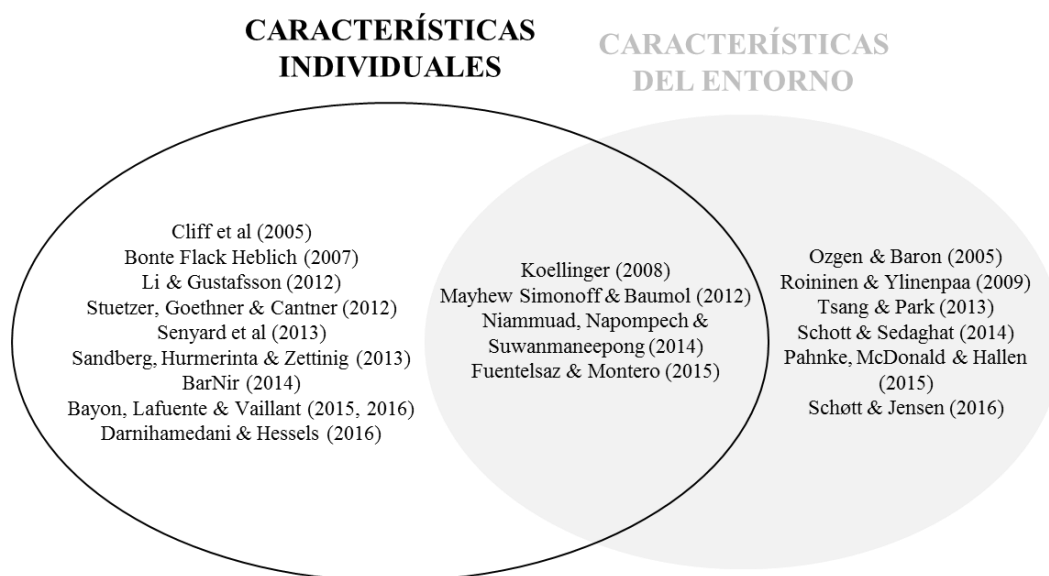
CARACTERÍSTICAS INDIVIDUALES

CARACTERÍSTICAS DEL ENTORNO

Cliff et al (2005)
Bonte Flack Heblich (2007)
Li & Gustafsson (2012)
Stuetzer, Goethner & Cantner (2012)
Senyard et al (2013)
Sandberg, Hurmerinta & Zettinig (2013)
BarNir (2014)
Bayon, Lafuente & Vaillant (2015, 2016)
Darnihamedani & Hessels (2016)

Koellinger (2008)
Mayhew Simonoff & Baumol (2012)
Niammuad, Napompech & Suwanmaneepong (2014)
Fuentelsaz & Montero (2015)

Ozgen & Baron (2005)
Roininen & Ylinenpaa (2009)
Tsang & Park (2013)
Schott & Sedaghat (2014)
Pahnke, McDonald & Hallen (2015)
Schøtt & Jensen (2016)